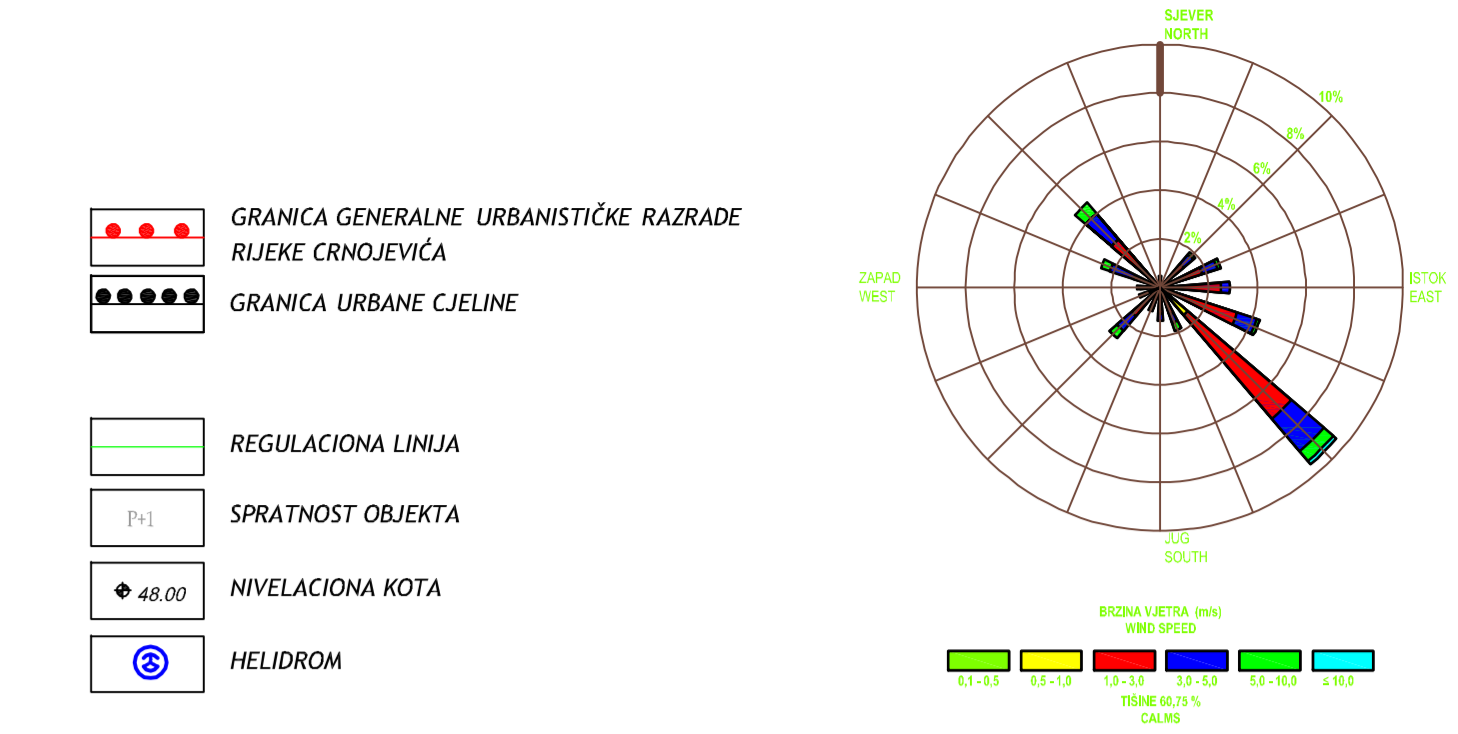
GRANICA GENERALNE URBANISTIČKE RAZRADE RIJEKE CRNOJEVIĆA

GRANICA URBANE CJELINE

REGULACIONA LINIJA

P+1

SPRATNOST OBJEKTA

48.00

NIVELACIONA KOTA

HELIDROM

SJEVER
NORTH

10%
8%
6%
4%
2%

ZAPAD
WEST

ISTOK
EAST

JUG
SOUTH

BRZINA VJETRA (m/s)
WIND SPEED

0,1 - 0,5
0,5 - 1,0
1,0 - 3,0
3,0 - 5,0
5,0 - 10,0
≤ 10,0

TIŠINE 60,75 %
CALMS